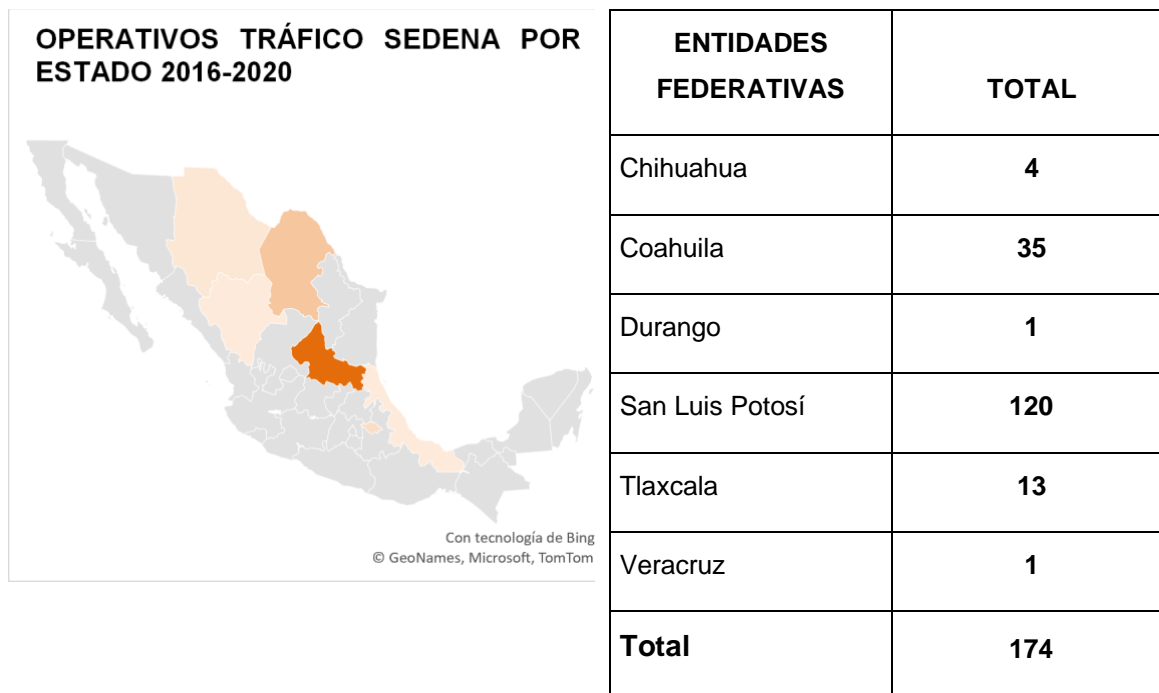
OPERATIVOS TRÁFICO SEDENA POR ESTADO 2016-2020

Con tecnología de Bing
© GeoNames, Microsoft, TomTom

| ENTIDADES FEDERATIVAS | TOTAL |
|---|---|
| Chihuahua | 4 |
| Coahuila | 35 |
| Durango | 1 |
| San Luis Potosí | 120 |
| Tlaxcala | 13 |
| Veracruz | 1 |
| Total | 174 |